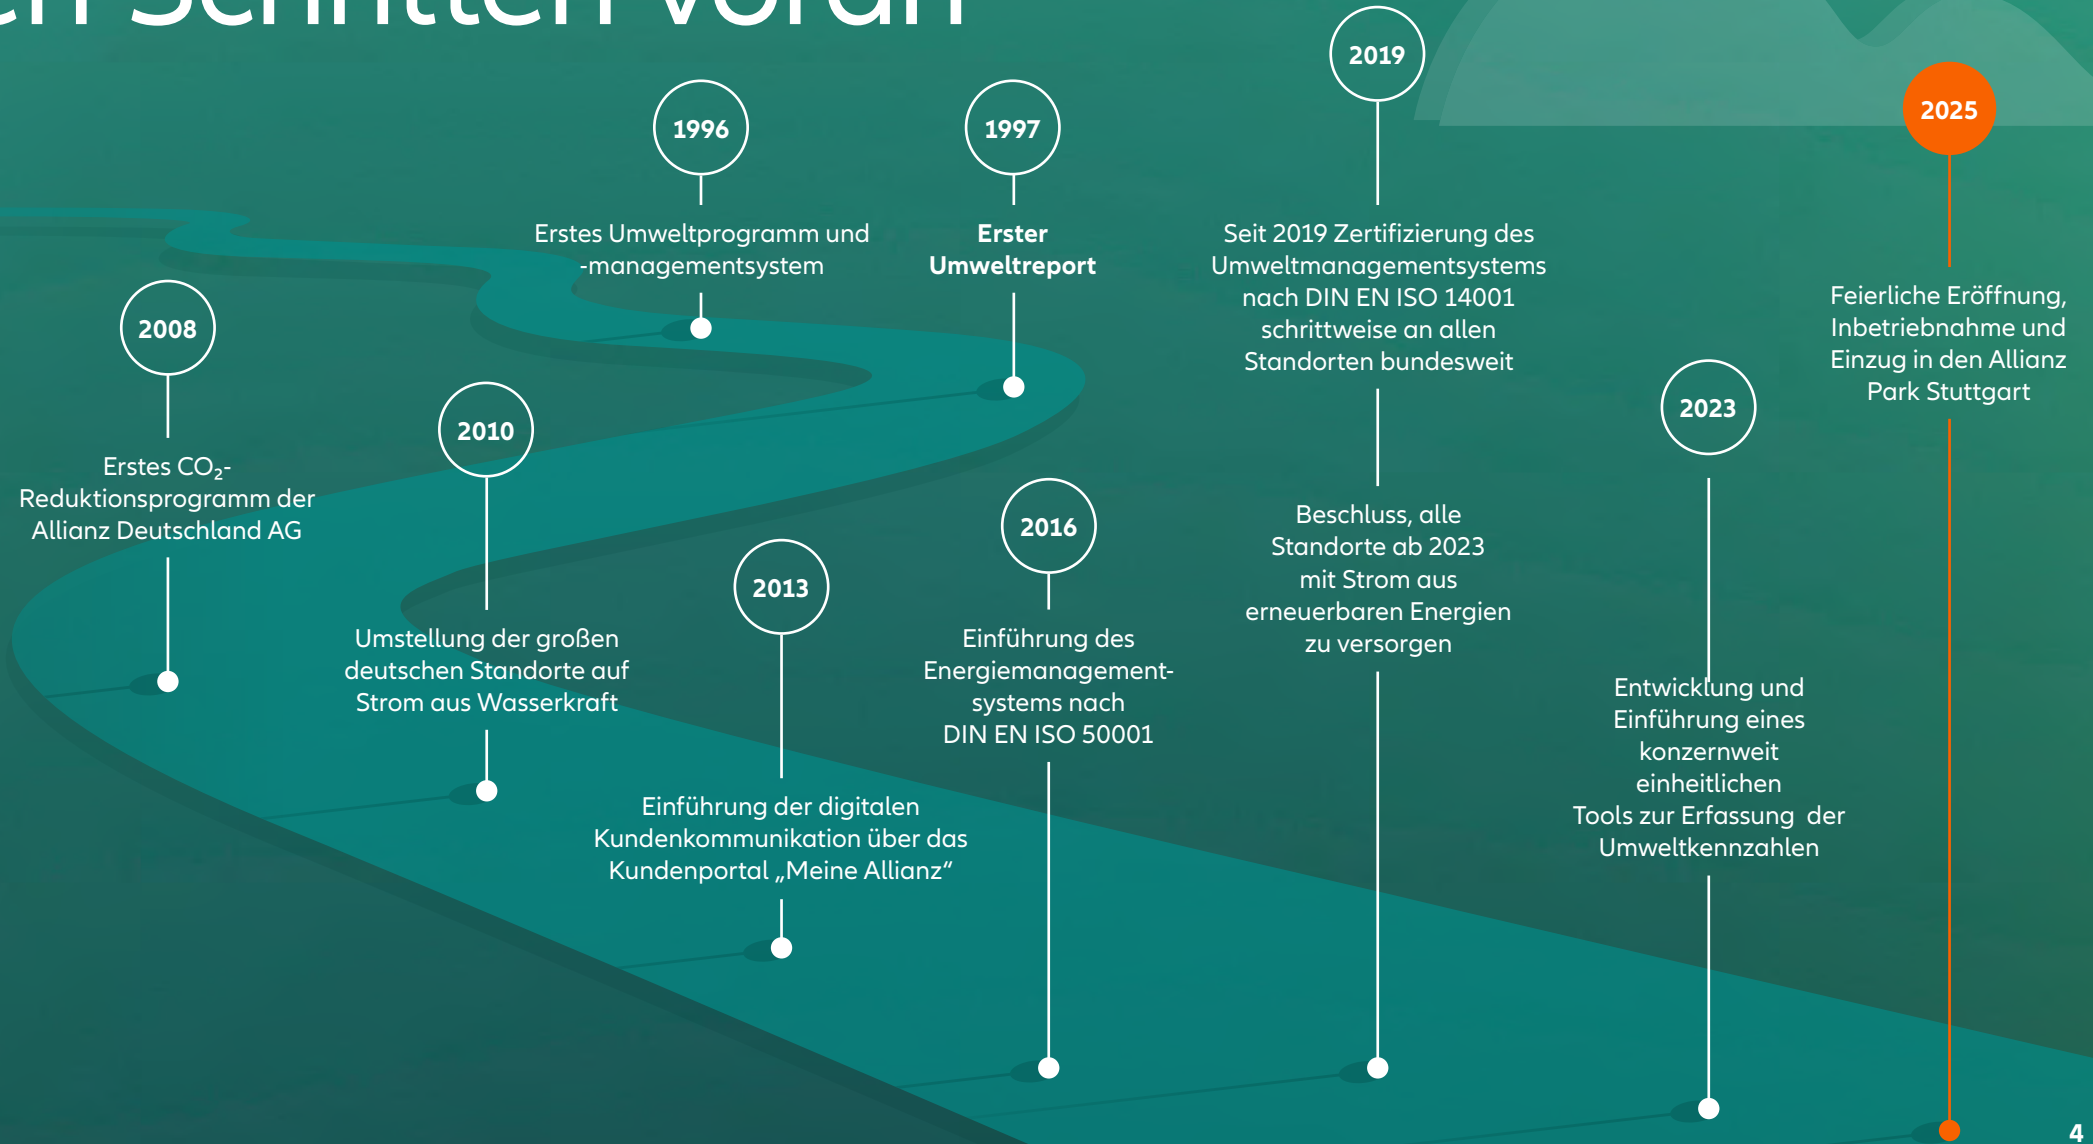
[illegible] Schritten voran

1996

Erstes Umweltprogramm und -managementsystem

1997

Erster Umweltreport

2019

Seit 2019 Zertifizierung des Umweltmanagementsystems nach DIN EN ISO 14001 schrittweise an allen Standorten bundesweit

2025

Feierliche Eröffnung, Inbetriebnahme und Einzug in den Allianz Park Stuttgart

2008

Erstes $CO_2$-Reduktionsprogramm der Allianz Deutschland AG

2010

Umstellung der großen deutschen Standorte auf Strom aus Wasserkraft

2013

Einführung der digitalen Kundenkommunikation über das Kundenportal „Meine Allianz“

2016

Einführung des Energiemanagementsystems nach DIN EN ISO 50001

Beschluss, alle Standorte ab 2023 mit Strom aus erneuerbaren Energien zu versorgen

2023

Entwicklung und Einführung eines konzernweit einheitlichen Tools zur Erfassung der Umweltkennzahlen

4